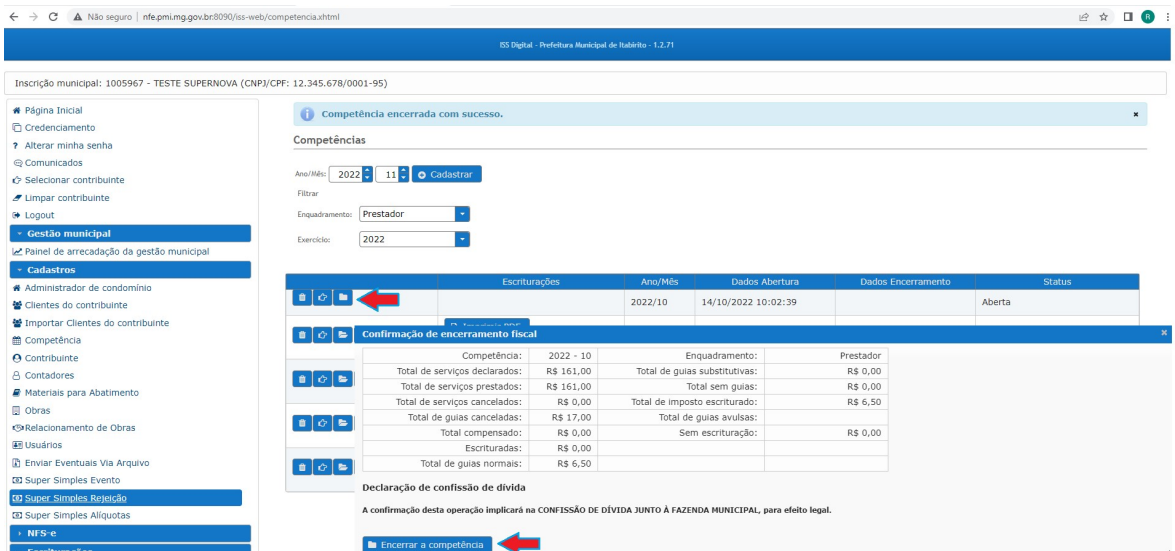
Não seguro | nfe.pmi.mg.gov.br:8090/iss-web/competencia.xhtml

ISS Digital - Prefeitura Municipal de Itabirito - 1.2.71

Inscrição municipal: 1005967 - TESTE SUPERNOVA (CNPJ/CPF: 12.345.678/0001-95)

Página Inicial
Credenciamento
Alterar minha senha
Comunicados
Selecionar contribuinte
Limpar contribuinte
Logout
Gestão municipal
Painel de arrecadação da gestão municipal
Cadastros
Administrador de condomínio
Clientes do contribuinte
Importar Clientes do contribuinte
Competência
Contribuinte
Contadores
Materiais para Abatimento
Obras
Relacionamento de Obras
Usuários
Enviar Eventuais Via Arquivo
Super Simples Evento
Super Simples Rejeição
Super Simples Alíquotas
NFS-e

Competência encerrada com sucesso.

Competências

Ano/Mês: 2022 11 Cadastrar
Filtrar
Enquadramento: Prestador
Exercício: 2022

| | Escriturações | Ano/Mês | Dados Abertura | Dados Encerramento | Status |
|---|---|---|---|---|---|
| | | 2022/10 | 14/10/2022 10:02:39 | | Aberta |

Confirmação de encerramento fiscal

| Competência: | 2022 - 10 | Enquadramento: | Prestador |
|---|---|---|---|
| Total de serviços declarados: | R$ 161,00 | Total de guias substitutivas: | R$ 0,00 |
| Total de serviços prestados: | R$ 161,00 | Total sem guias: | R$ 0,00 |
| Total de serviços cancelados: | R$ 0,00 | Total de imposto escriturado: | R$ 6,50 |
| Total de guias canceladas: | R$ 17,00 | Total de guias avulsas: | |
| Total compensado: | R$ 0,00 | Sem escrituração: | R$ 0,00 |
| Escrituradas: | R$ 0,00 | | |
| Total de guias normais: | R$ 6,50 | | |

Declaração de confissão de dívida

A confirmação desta operação implicará na CONFISSÃO DE DÍVIDA JUNTO À FAZENDA MUNICIPAL, para efeito legal.

Encerrar a competência